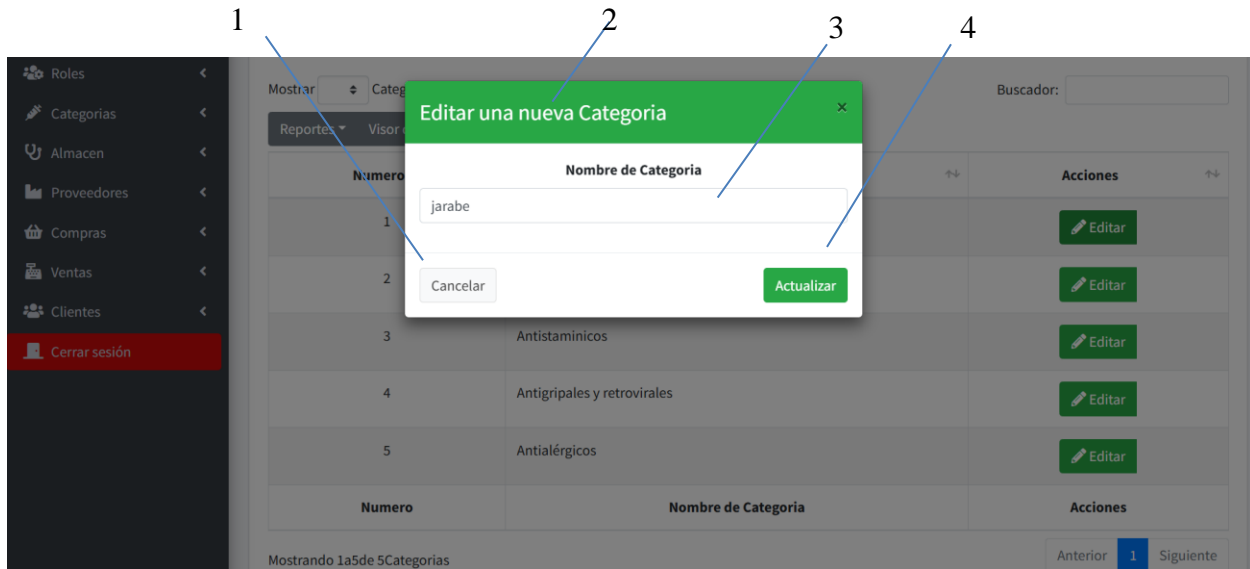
1 2 3 4

Roles
Categorias
Almacen
Proveedores
Compras
Ventas
Clientes
Cerrar sesión

Mostrar Categ

Buscador:

Reportes Visor

Editar una nueva Categoria ×

Nombre de Categoria

jarabe

Cancelar Actualizar

| Numero | | Acciones |
|---|---|---|
| 1 | | Editar |
| 2 | | Editar |
| 3 | Antistamínicos | Editar |
| 4 | Antigripales y retrovirales | Editar |
| 5 | Antialérgicos | Editar |
| Numero | Nombre de Categoria | Acciones |

Mostrando 1a5de 5Categorias

Anterior 1 Siguiente